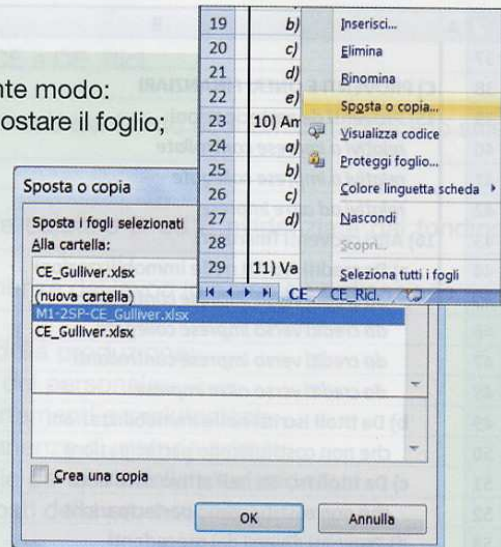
nte modo:
ostare il foglio;

| 19 | b) |
| 20 | c) |
| 21 | d) |
| 22 | e) |
| 23 | 10) Am |
| 24 | a) |
| 25 | b) |
| 26 | c) |
| 27 | d) |
| 28 | |
| 29 | 11) Va |

CE   CE_Ricl.

Inserisci...
Elimina
Rinomina
Sposta o copia...
Visualizza codice
Proteggi foglio...
Colore linguetta scheda
Nascondi
Scopri...
Seleziona tutti i fogli

Sposta o copia

Sposta i fogli selezionati
Alla cartella:
CE_Gulliver.xlsx
(nuova cartella)
M1-2SP-CE_Gulliver.xlsx
CE_Gulliver.xlsx

Crea una copia

OK
Annulla